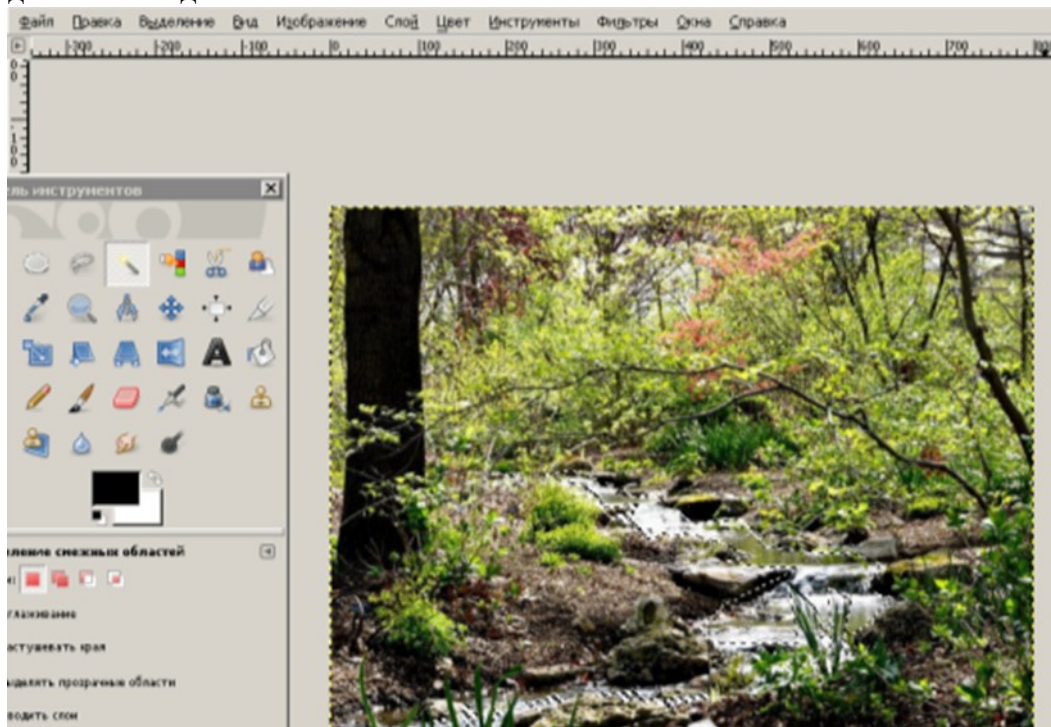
Файл Правка Выделение Вид Изображение Слой Цвет Инструменты Фильтры Окна Справка

-300 -200 -100 0 100 200 300 400 500 600 700 800

ель инструментов

占 ление смежных областей

Сглаживание

астушевать края

ыделять прозрачные области

водить слои